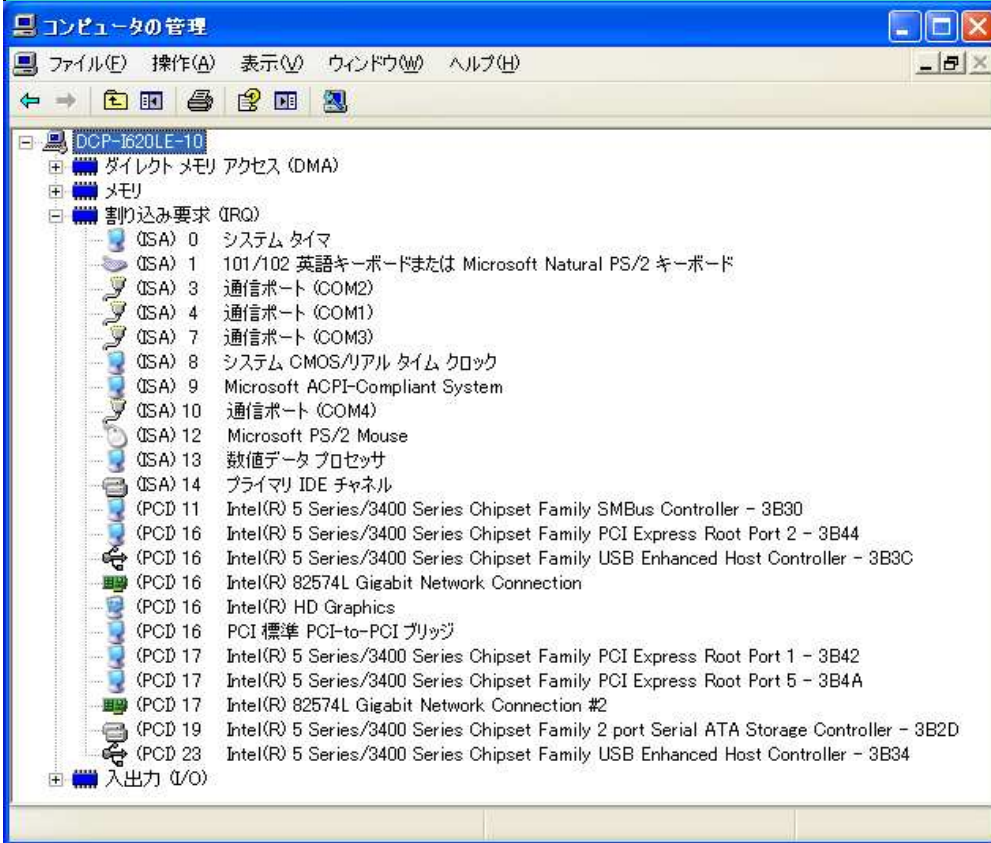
コンピュータの管理

ファイル(F) 操作(A) 表示(V) ウィンドウ(W) ヘルプ(H)

DCP-I620LE-10
ダイレクト メモリ アクセス (DMA)
メモリ
割り込み要求 (IRQ)
(ISA) 0 システム タイマ
(ISA) 1 101/102 英語キーボードまたは Microsoft Natural PS/2 キーボード
(ISA) 3 通信ポート (COM2)
(ISA) 4 通信ポート (COM1)
(ISA) 7 通信ポート (COM3)
(ISA) 8 システム CMOS/リアル タイム クロック
(ISA) 9 Microsoft ACPI-Compliant System
(ISA) 10 通信ポート (COM4)
(ISA) 12 Microsoft PS/2 Mouse
(ISA) 13 数値データ プロセッサ
(ISA) 14 プライマリ IDE チャネル
(PCI) 11 Intel(R) 5 Series/3400 Series Chipset Family SMBus Controller - 3B30
(PCI) 16 Intel(R) 5 Series/3400 Series Chipset Family PCI Express Root Port 2 - 3B44
(PCI) 16 Intel(R) 5 Series/3400 Series Chipset Family USB Enhanced Host Controller - 3B3C
(PCI) 16 Intel(R) 82574L Gigabit Network Connection
(PCI) 16 Intel(R) HD Graphics
(PCI) 16 PCI 標準 PCI-to-PCI ブリッジ
(PCI) 17 Intel(R) 5 Series/3400 Series Chipset Family PCI Express Root Port 1 - 3B42
(PCI) 17 Intel(R) 5 Series/3400 Series Chipset Family PCI Express Root Port 5 - 3B4A
(PCI) 17 Intel(R) 82574L Gigabit Network Connection #2
(PCI) 19 Intel(R) 5 Series/3400 Series Chipset Family 2 port Serial ATA Storage Controller - 3B2D
(PCI) 23 Intel(R) 5 Series/3400 Series Chipset Family USB Enhanced Host Controller - 3B34
入出力 (I/O)